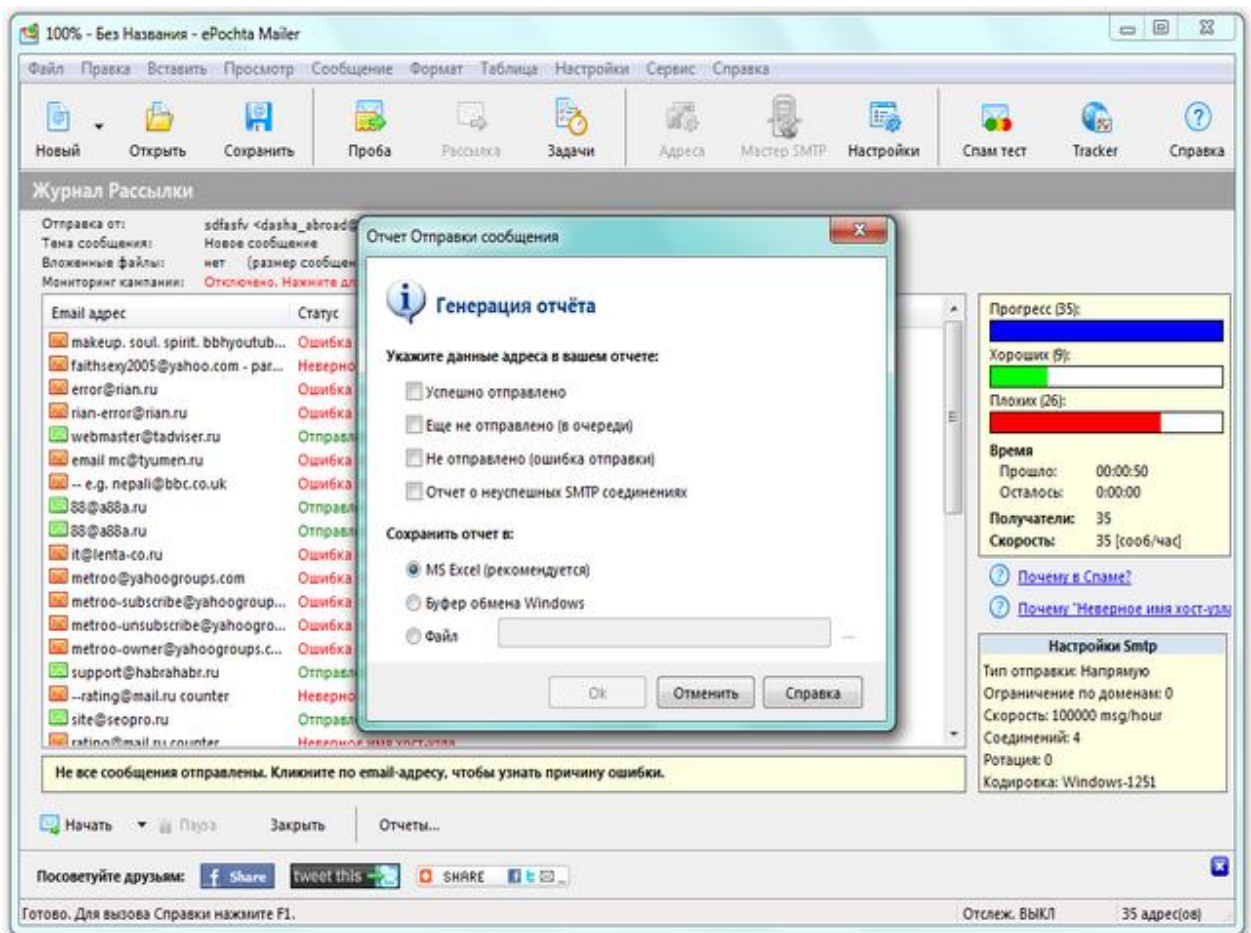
100% - Без Названия - ePochta Mailer

Файл Правка Вставить Просмотр Сообщение Формат Таблица Настройки Сервис Справка

Новый Открыть Сохранить Проба Рассылка Задачи Адреса Мастер SMTP Настройки Спам тест Tracker Справка

Журнал Рассылки

Отправка от: sdfasfv <dasha_abroad@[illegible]
Тема сообщения: Новое сообщение
Вложенные файлы: нет (размер сообщен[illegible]
Мониторинг кампании: Отключено. Нажмите д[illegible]

| Email адрес | Статус |
|---|---|
| makeup. soul. spirit. bbhyoutub... | Ошибка |
| faithsexy2005@yahoo.com - par... | Неверно |
| error@rian.ru | Ошибка |
| rian-error@rian.ru | Ошибка |
| webmaster@tadviser.ru | Отправл |
| email mc@tyumen.ru | Ошибка |
| -- e.g. nepali@bbc.co.uk | Ошибка |
| 88@a88a.ru | Отправл |
| 88@a88a.ru | Отправл |
| it@lenta-co.ru | Ошибка |
| metroo@yahoogroups.com | Ошибка |
| metroo-subscribe@yahoogroup... | Ошибка |
| metroo-unsubscribe@yahoogro... | Ошибка |
| metroo-owner@yahoogroups.c... | Ошибка |
| support@habrahabr.ru | Отправл |
| --rating@mail.ru counter | Неверно |
| site@seopro.ru | Отправл |
| rating@mail.ru counter | Неверное имя хост-узла |

Отчет Отправки сообщения

Генерация отчёта

Укажите данные адреса в вашем отчете:

Успешно отправлено
Еще не отправлено (в очереди)
Не отправлено (ошибка отправки)
Отчет о неуспешных SMTP соединениях

Сохранить отчет в:

MS Excel (рекомендуется)
Буфер обмена Windows
Файл

Ok Отменить Справка

Прогресс (35):
Хороших (9):
Плохих (26):
Время
Прошло: 00:00:50
Осталось: 0:00:00
Получатели: 35
Скорость: 35 [сооб/час]

Почему в Спаме?
Почему "Неверное имя хост-узла

Настройки Smtp
Тип отправки: Напрямую
Ограничение по доменам: 0
Скорость: 100000 msg/hour
Соединений: 4
Ротация: 0
Кодировка: Windows-1251

Не все сообщения отправлены. Кликните по email-адресу, чтобы узнать причину ошибки.

Начать Пауза Закрыть Отчеты...

Посоветуйте друзьям: Share tweet this SHARE

Готово. Для вызова Справки нажмите F1. Отслеж. ВЫКЛ 35 адрес(ов)